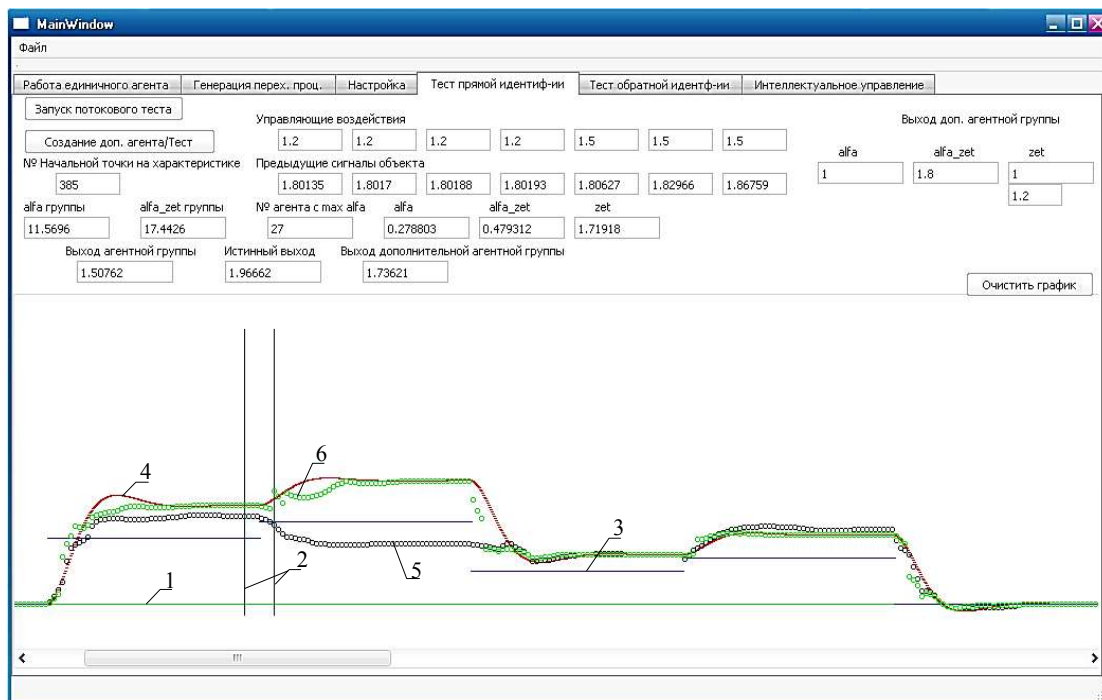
MainWindow

Файл

Работа единичного агента | Генерация перех. проц. | Настройка | Тест прямой идентиф-ии | Тест обратной идентф-ии | Интеллектуальное управление

Запуск потокового теста

Создание доп. агента/Тест

Управляющие воздействия
1.2 | 1.2 | 1.2 | 1.2 | 1.5 | 1.5 | 1.5

Выход доп. агентной группы
alfa | alfa_zet | zet
1 | 1.8 | 1
1.2

№ Начальной точки на характеристике
385

Предыдущие сигналы объекта
1.80135 | 1.8017 | 1.80188 | 1.80193 | 1.80627 | 1.82966 | 1.86759

alfa группы
11.5696

alfa_zet группы
17.4426

№ агента с max alfa
27

alfa
0.278803

alfa_zet
0.479312

zet
1.71918

Выход агентной группы
1.50762

Истинный выход
1.96662

Выход дополнительной агентной группы
1.73621

Очистить график

4
6
3
2
5
1